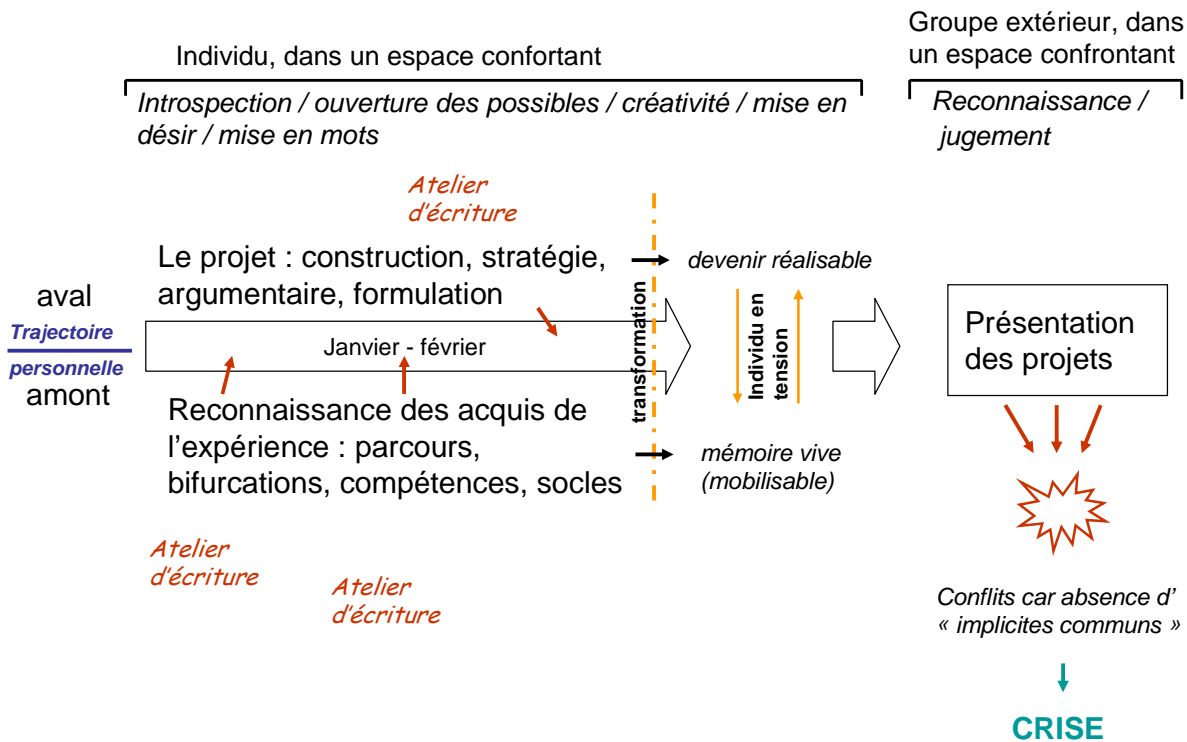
Individu, dans un espace confortant

Introspection / ouverture des possibles / créativité / mise en désir / mise en mots

Groupe extérieur, dans un espace confrontant

Reconnaissance / jugement

Atelier d'écriture

Le projet : construction, stratégie, argumentaire, formulation

aval

Trajectoire

personnelle

amont

Janvier - février

transformation

devenir réalisable

Individu en tension

Présentation des projets

Reconnaissance des acquis de l'expérience : parcours, bifurcations, compétences, socles

mémoire vive (mobilisable)

Atelier d'écriture

Atelier d'écriture

Conflits car absence d' « implicites communs »

CRISE